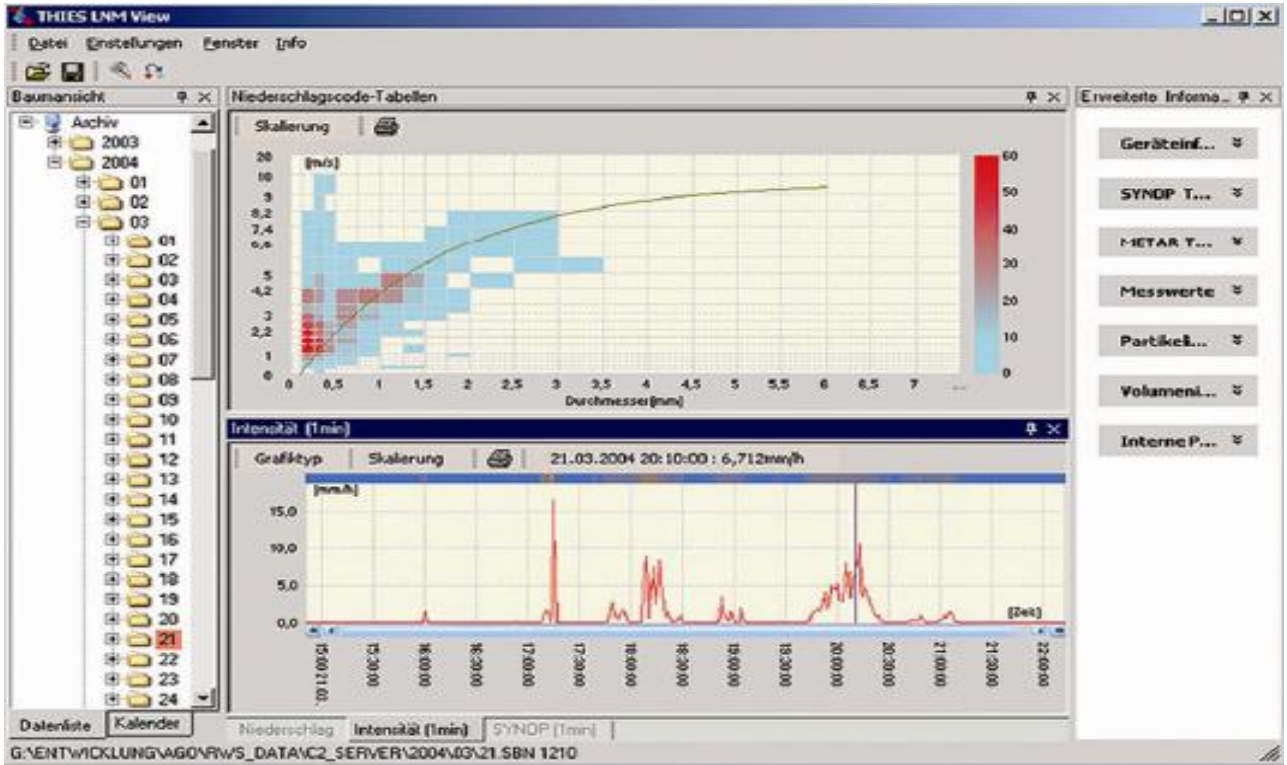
THIES LNM View

Datei Einstellungen Fenster Info

Baumansicht

Archiv
2003
2004
01
02
03
01
02
03
04
05
06
07
08
09
10
11
12
13
14
15
16
17
18
19
20
21
22
23
24

Datenliste Kalender

Niederschlagscode-Tabellen

Skalierung

[m/s]
20
10
9
8,2
7,4
6,6
5
4,2
3
2,2
1
0
0 0,5 1 1,5 2 2,5 3 3,5 4 4,5 5 5,5 6 6,5 7
Durchmesser[mm]

60
50
40
30
20
10
0

Intensität (1min)

Grafiktyp Skalierung 21.03.2004 20:10:00 : 6,712mm/h

[mm/h]
15,0
10,0
5,0
0,0
[Zeit]

15:00 21.03.
15:30:00
16:00:00
16:30:00
17:00:00
17:30:00
18:00:00
18:30:00
19:00:00
19:30:00
20:00:00
20:30:00
21:00:00
21:30:00
22:00:00

Niederschlag Intensität (1min) SYNOP (1min)

Erweiterte Informa...

Geräteinf...
SYNOP T...
METAR T...
Messwerte
Partikel...
Volumeni...
Interne P...

G:\ENTWICKLUNG\AGO\RWS_DATA\C2_SERVER\2004\03\21.SBN 1210